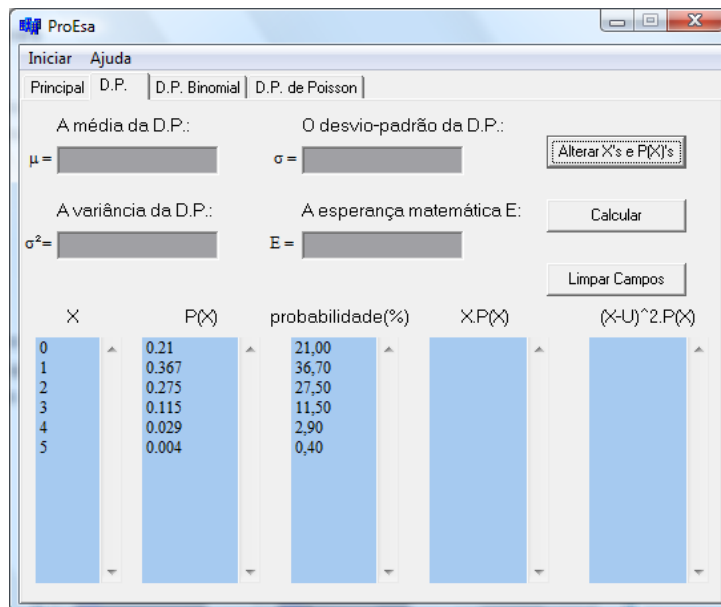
ProEsa

Iniciar Ajuda

Principal D.P. D.P. Binomial D.P. de Poisson

A média da D.P.:

$\mu$ =

O desvio-padrão da D.P.:

$\sigma$ =

Alterar X's e P(X)'s

A variância da D.P.:

$\sigma^2$=

A esperança matemática E:

E =

Calcular

Limpar Campos

| X | P(X) | probabilidade(%) | X.P(X) | (X-U)^2.P(X) |
|---|---|---|---|---|
| 0 | 0.21 | 21,00 | | |
| 1 | 0.367 | 36,70 | | |
| 2 | 0.275 | 27,50 | | |
| 3 | 0.115 | 11,50 | | |
| 4 | 0.029 | 2,90 | | |
| 5 | 0.004 | 0,40 | | |